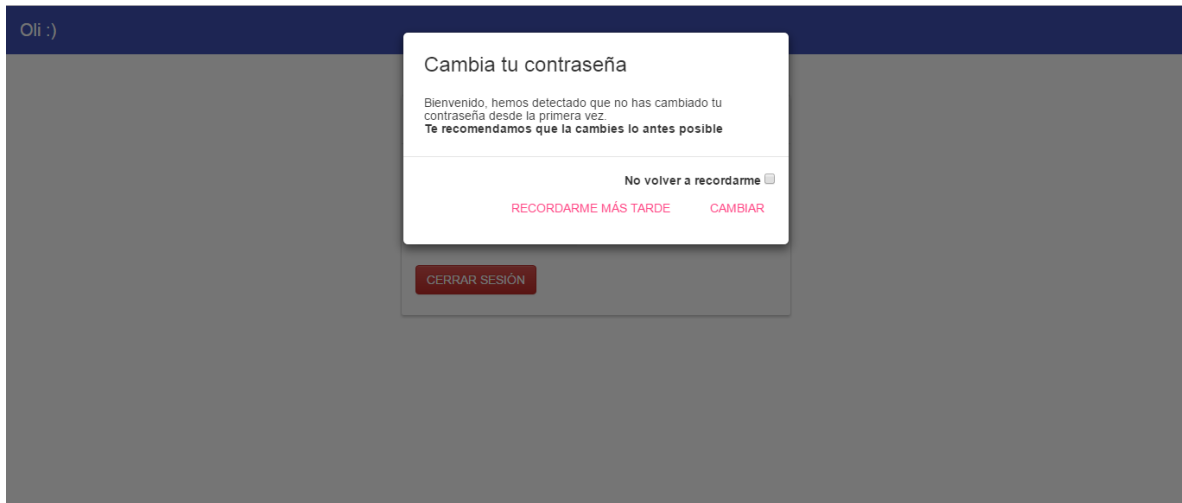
Oli :)

Cambia tu contraseña

Bienvenido, hemos detectado que no has cambiado tu contraseña desde la primera vez.
**Te recomendamos que la cambies lo antes posible**

No volver a recordarme

RECORDARME MÁS TARDE

CAMBIAR

CERRAR SESIÓN